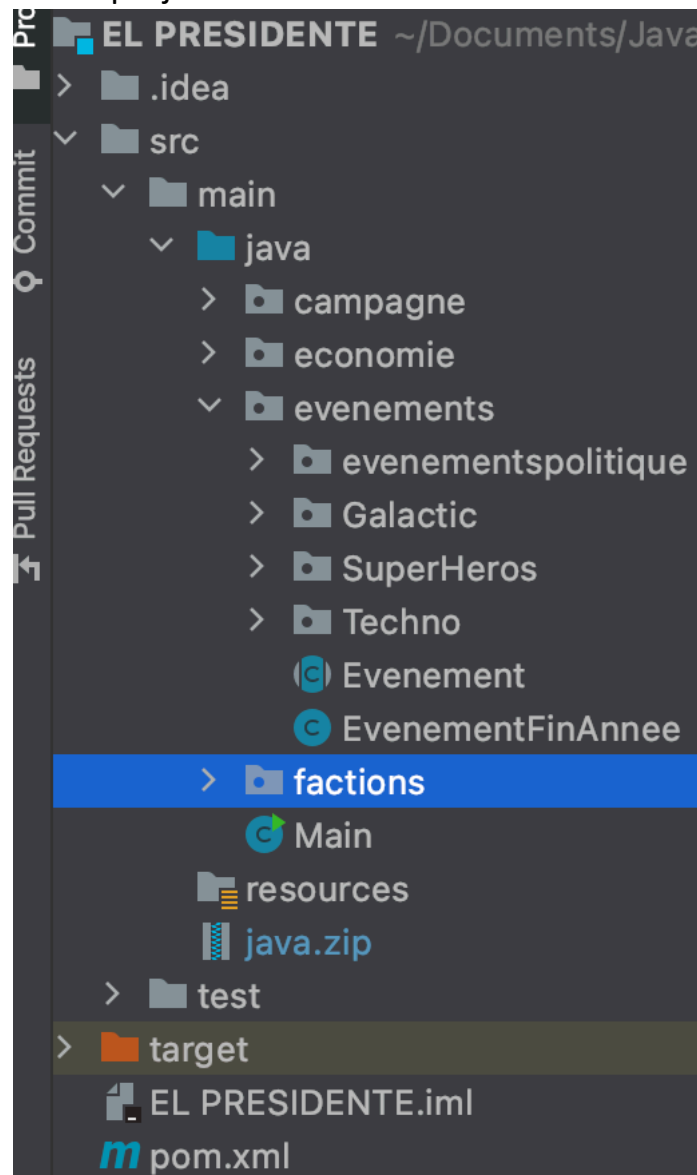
Pro

Commit

Pull Requests

EL PRESIDENTE ~/Documents/Java

.idea

src

main

java

campagne

economie

evenements

evenementspolitique

Galactic

SuperHeros

Techno

Evenement

EvenementFinAnnee

factions

Main

resources

java.zip

test

target

EL PRESIDENTE.iml

pom.xml